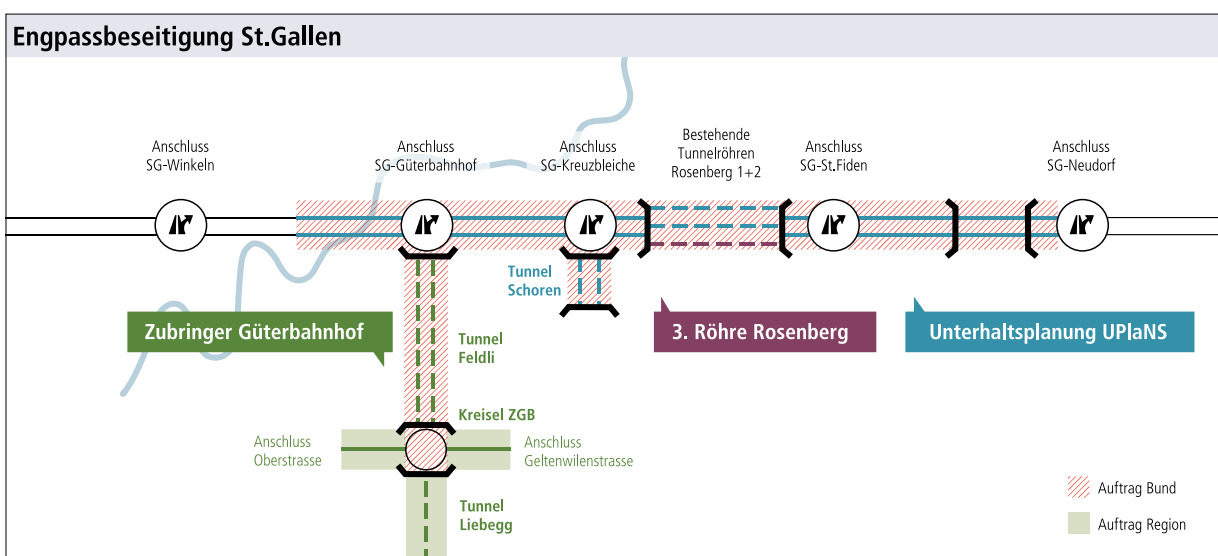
Engpassbeseitigung St.Gallen

Anschluss SG-Winkeln

Anschluss SG-Güterbahnhof

Anschluss SG-Kreuzbleiche

Bestehende Tunnelröhren Rosenberg 1+2

Anschluss SG-St.Fiden

Anschluss SG-Neudorf

Tunnel Schoren

Zubringer Güterbahnhof

3. Röhre Rosenberg

Unterhaltsplanung UPlaNS

Tunnel Feldli

Kreisel ZGB

Anschluss Oberstrasse

Anschluss Geltenwilenstrasse

Tunnel Liebegg

Auftrag Bund

Auftrag Region